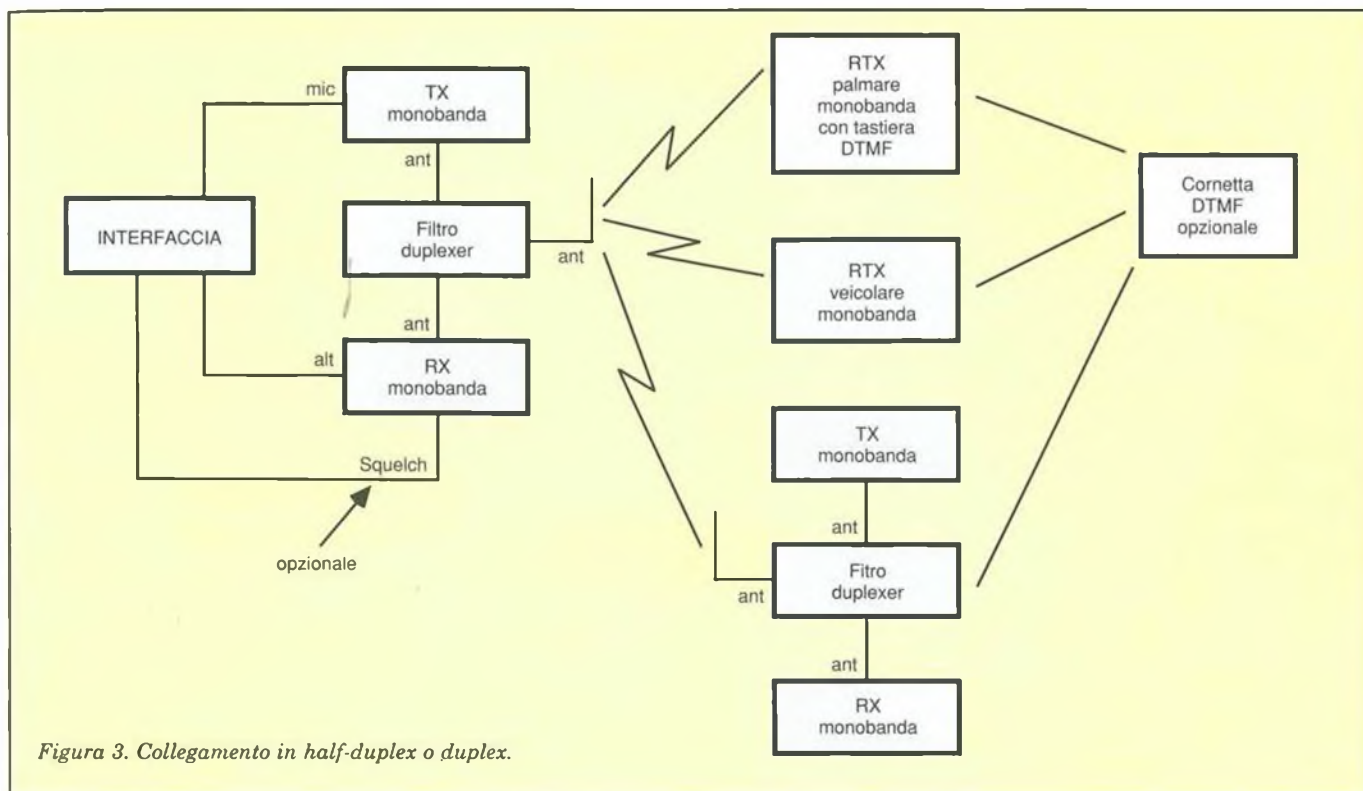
mic

TX monobanda

ant

INTERFACCIA

Filtro duplexer

ant

ant

alt

RX monobanda

Squelch

opzionale

RTX palmare monobanda con tastiera DTMF

RTX veicolare monobanda

Cornetta DTMF opzionale

TX monobanda

ant

ant

Fitro duplexer

ant

RX monobanda

Figura 3. Collegamento in half-duplex o duplex.